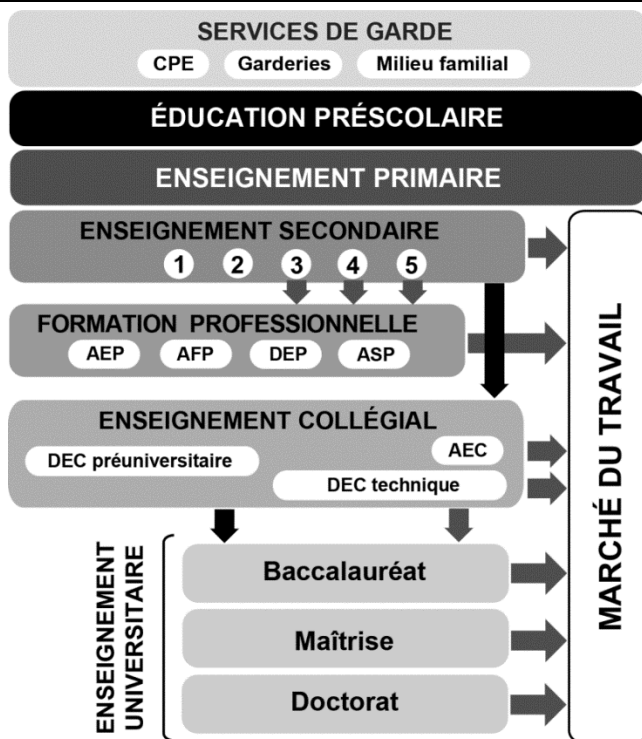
SERVICES DE GARDE
CPE
Garderies
Milieu familial

ÉDUCATION PRÉSCOLAIRE

ENSEIGNEMENT PRIMAIRE

ENSEIGNEMENT SECONDAIRE
1 2 3 4 5

FORMATION PROFESSIONNELLE
AEP
AFP
DEP
ASP

ENSEIGNEMENT COLLÉGIAL
DEC préuniversitaire
AEC
DEC technique

ENSEIGNEMENT UNIVERSITAIRE
Baccalauréat
Maîtrise
Doctorat

MARCHÉ DU TRAVAIL